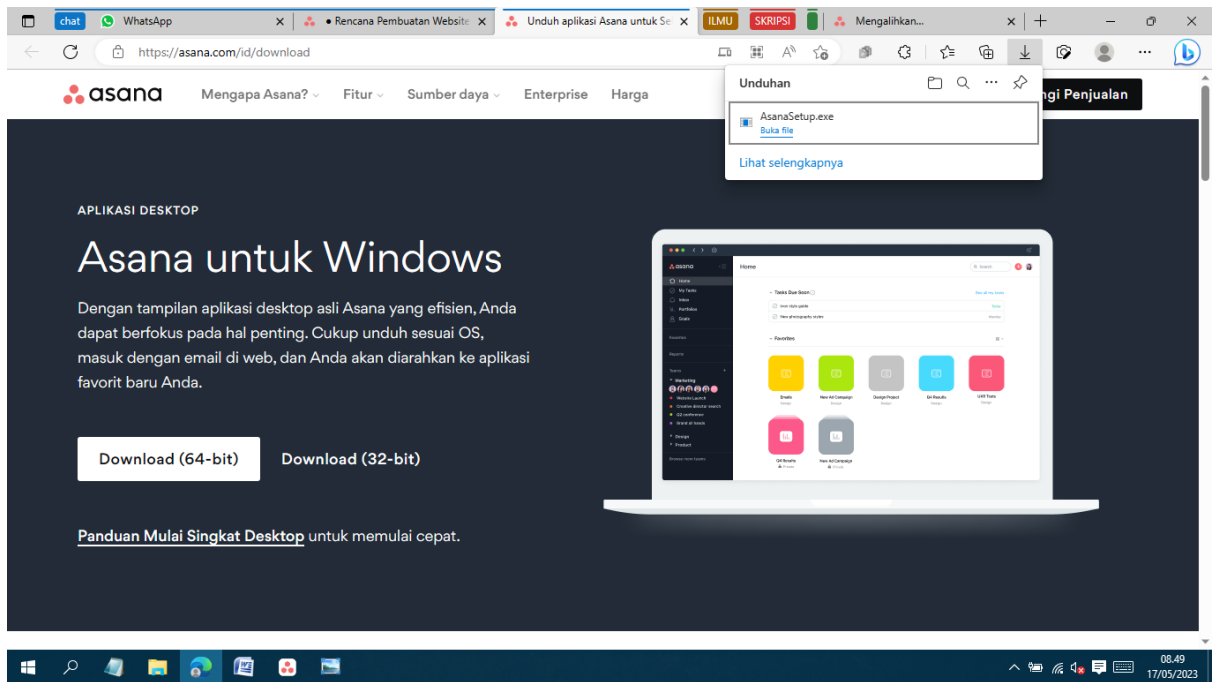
chat WhatsApp ● Rencana Pembuatan Website Unduh aplikasi Asana untuk Se ILMU SKRIPSI Mengalihkan...

https://asana.com/id/download

asana Mengapa Asana? Fitur Sumber daya Enterprise Harga

Unduhan

AsanaSetup.exe
Buka file

Lihat selengkapnya

ngi Penjualan

APLIKASI DESKTOP

Asana untuk Windows

Dengan tampilan aplikasi desktop asli Asana yang efisien, Anda dapat berfokus pada hal penting. Cukup unduh sesuai OS, masuk dengan email di web, dan Anda akan diarahkan ke aplikasi favorit baru Anda.

Download (64-bit) Download (32-bit)

Panduan Mulai Singkat Desktop untuk memulai cepat.

asana Home
Home
My Tasks
Inbox
Portfolios
Goals
Tasks Due Soon
Favorites
Emails
New Ad Campaign
Design Project
Q4 Results
UAX Tests

08.49
17/05/2023